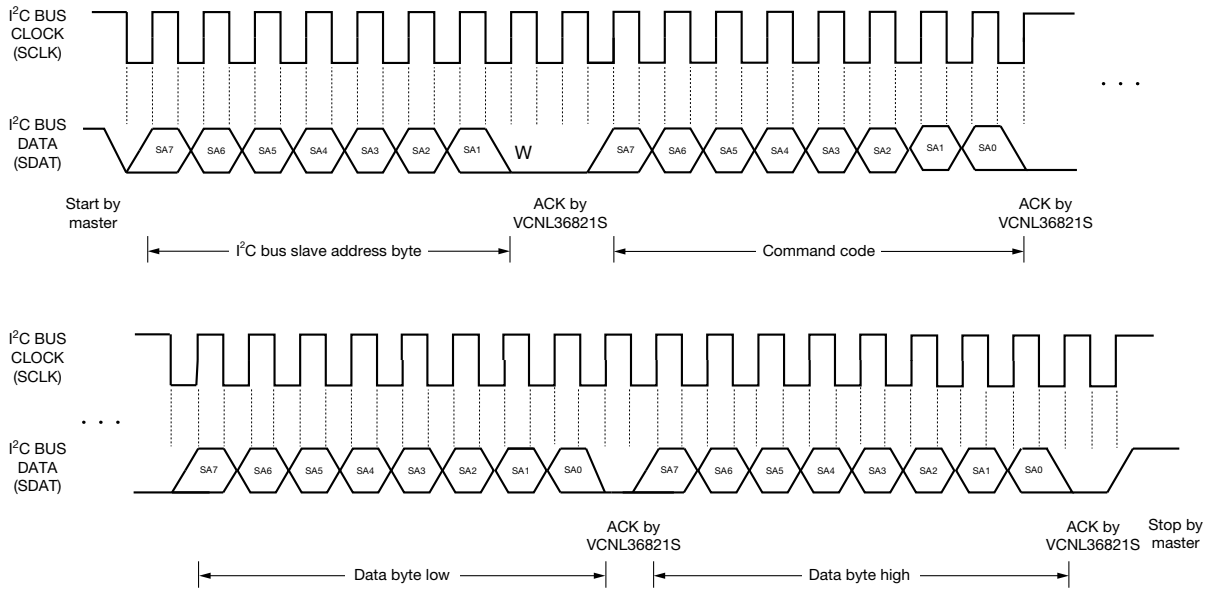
I$^2$C BUS CLOCK (SCLK)

I$^2$C BUS DATA (SDAT)

SA7 SA6 SA5 SA4 SA3 SA2 SA1 W SA7 SA6 SA5 SA4 SA3 SA2 SA1 SA0

. . .

Start by master

ACK by VCNL36821S

ACK by VCNL36821S

I$^2$C bus slave address byte

Command code

I$^2$C BUS CLOCK (SCLK)

. . .

I$^2$C BUS DATA (SDAT)

SA7 SA6 SA5 SA4 SA3 SA2 SA1 SA0 SA7 SA6 SA5 SA4 SA3 SA2 SA1 SA0

ACK by VCNL36821S

ACK by VCNL36821S

Stop by master

Data byte low

Data byte high